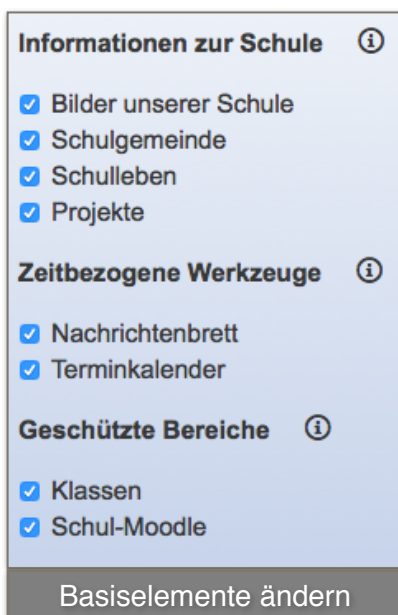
Informationen zur Schule

Bilder unserer Schule
Schulgemeinde
Schulleben
Projekte

Zeitbezogene Werkzeuge

Nachrichtenbrett
Terminkalender

Geschützte Bereiche

Klassen
Schul-Moodle

Basiselemente ändern